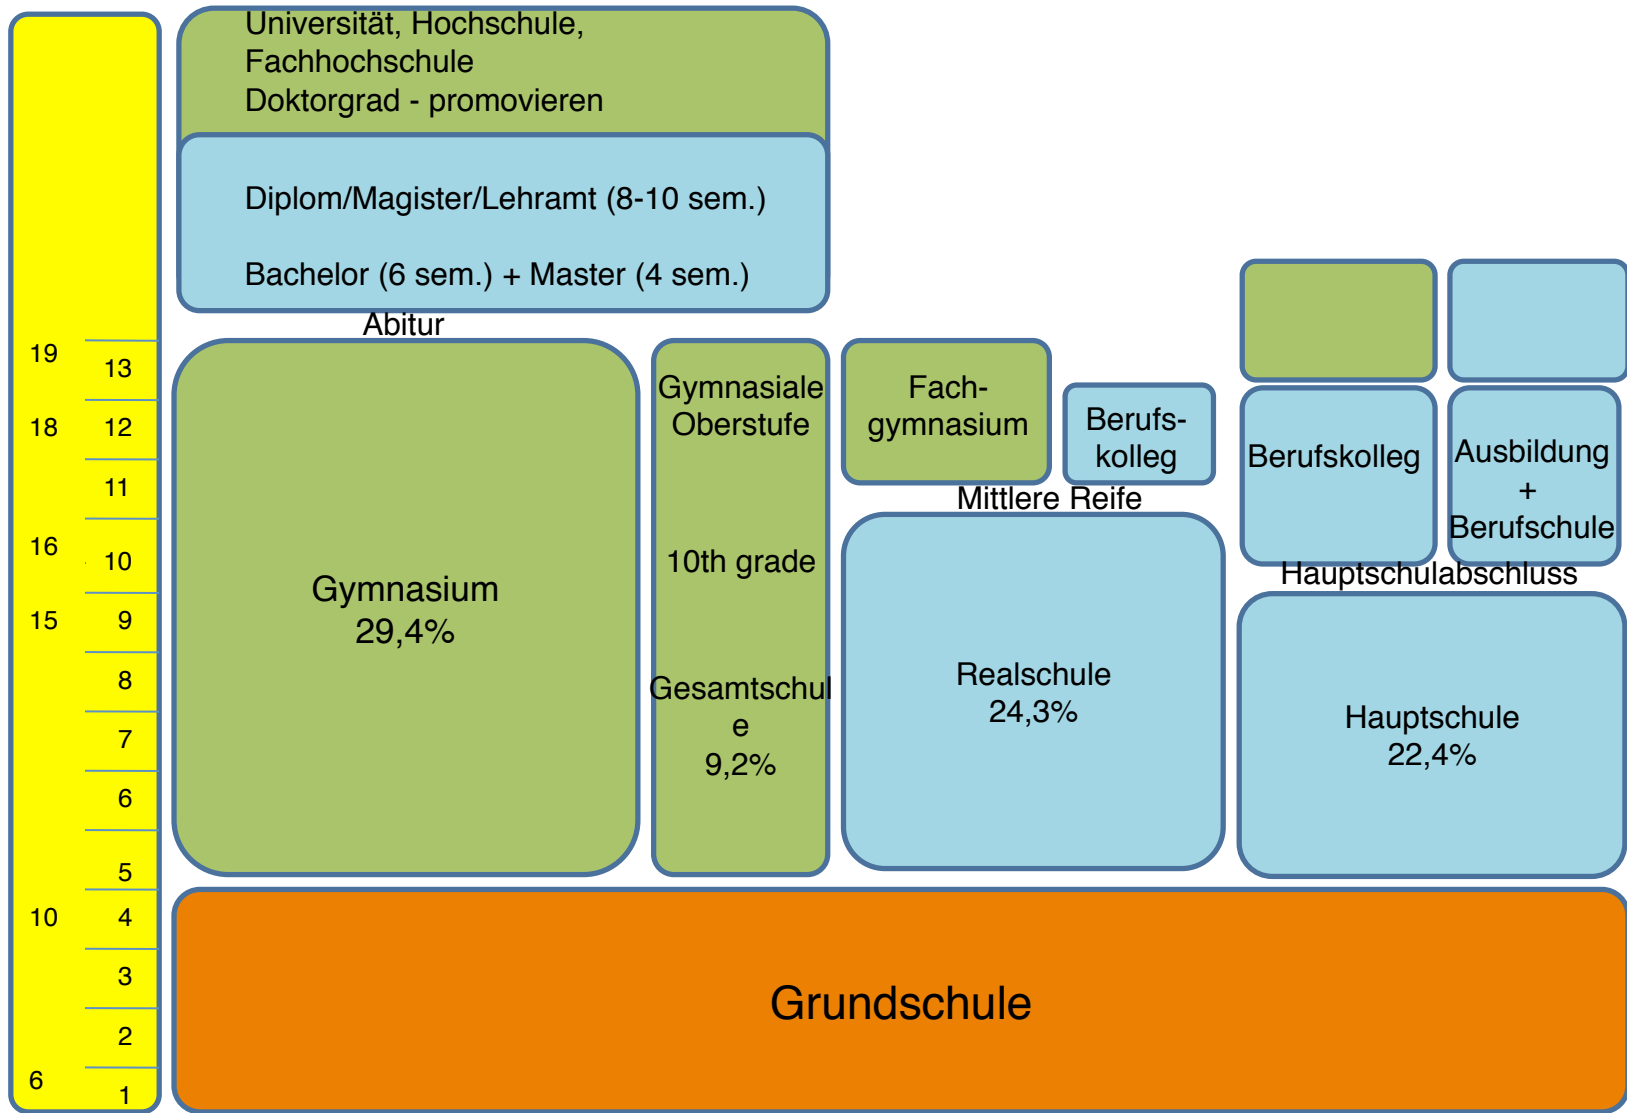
Universität, Hochschule, Fachhochschule
Doktorgrad - promovieren

Diplom/Magister/Lehramt (8-10 sem.)

Bachelor (6 sem.) + Master (4 sem.)

Abitur

19
13
18
12
11
16
10
15
9
8
7
6
5
10
4
3
2
6
1

Gymnasium
29,4%

Gymnasiale Oberstufe

10th grade

Gesamtschule
9,2%

Fachgymnasium

Berufskolleg

Mittlere Reife

Realschule
24,3%

Berufskolleg

Ausbildung + Berufschule

Hauptschulabschluss

Hauptschule
22,4%

Grundschule